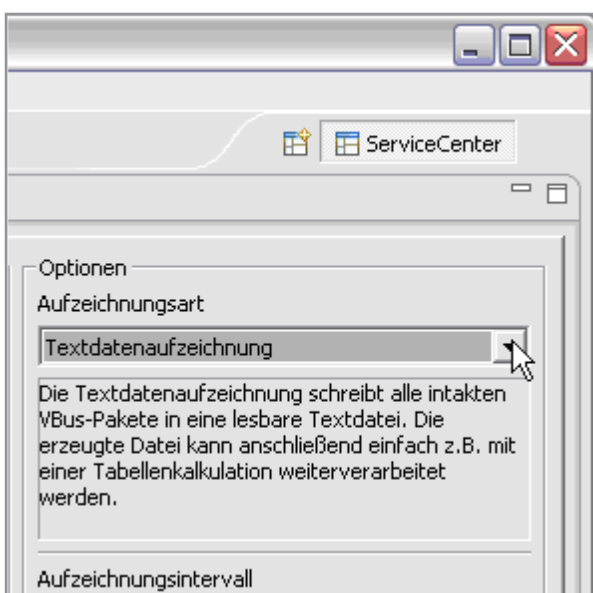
ServiceCenter

Optionen

Aufzeichnungsart

Textdatenaufzeichnung

Die Textdatenaufzeichnung schreibt alle intakten VBus-Pakete in eine lesbare Textdatei. Die erzeugte Datei kann anschließend einfach z.B. mit einer Tabellenkalkulation weiterverarbeitet werden.

Aufzeichnungsintervall